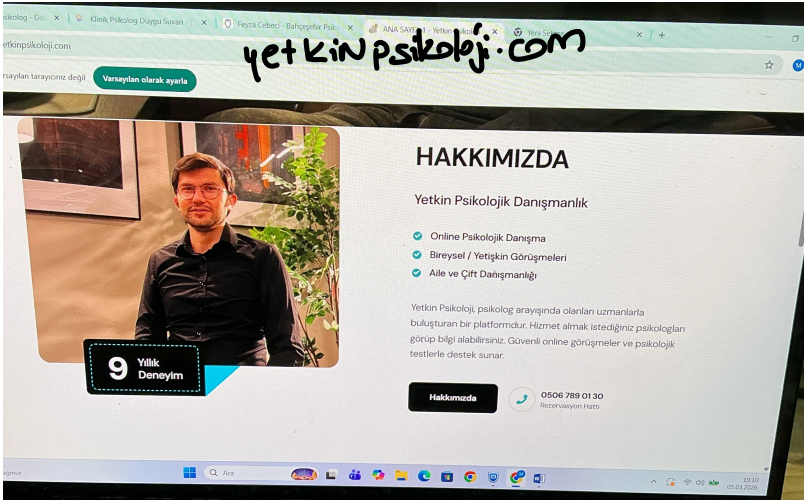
sikolog - Go | Klinik Psikolog Duygu Suvari - | Feyza Cebeci - Bahçeşehir Psik | ANA SAYF | Yetkin Psikoloji | Yeni Sekme

yetkinpsikoloji.com

yetkinpsikoloji.com

arsayılan tarayıcınız değil   Varsayılan olarak ayarla

HAKKIMIZDA

Yetkin Psikolojik Danışmanlık

Online Psikolojik Danışma

Bireysel / Yetişkin Görüşmeleri

Aile ve Çift Danışmanlığı

Yetkin Psikoloji, psikolog arayışında olanları uzmanlarla buluşturan bir platformdur. Hizmet almak istediğiniz psikologları görüp bilgi alabilirsiniz. Güvenli online görüşmeler ve psikolojik testlerle destek sunar.

9 Yıllık Deneyim

Hakkımızda

0506 789 01 30
Rezervasyon Hattı

Ara

19:10
05.03.2026